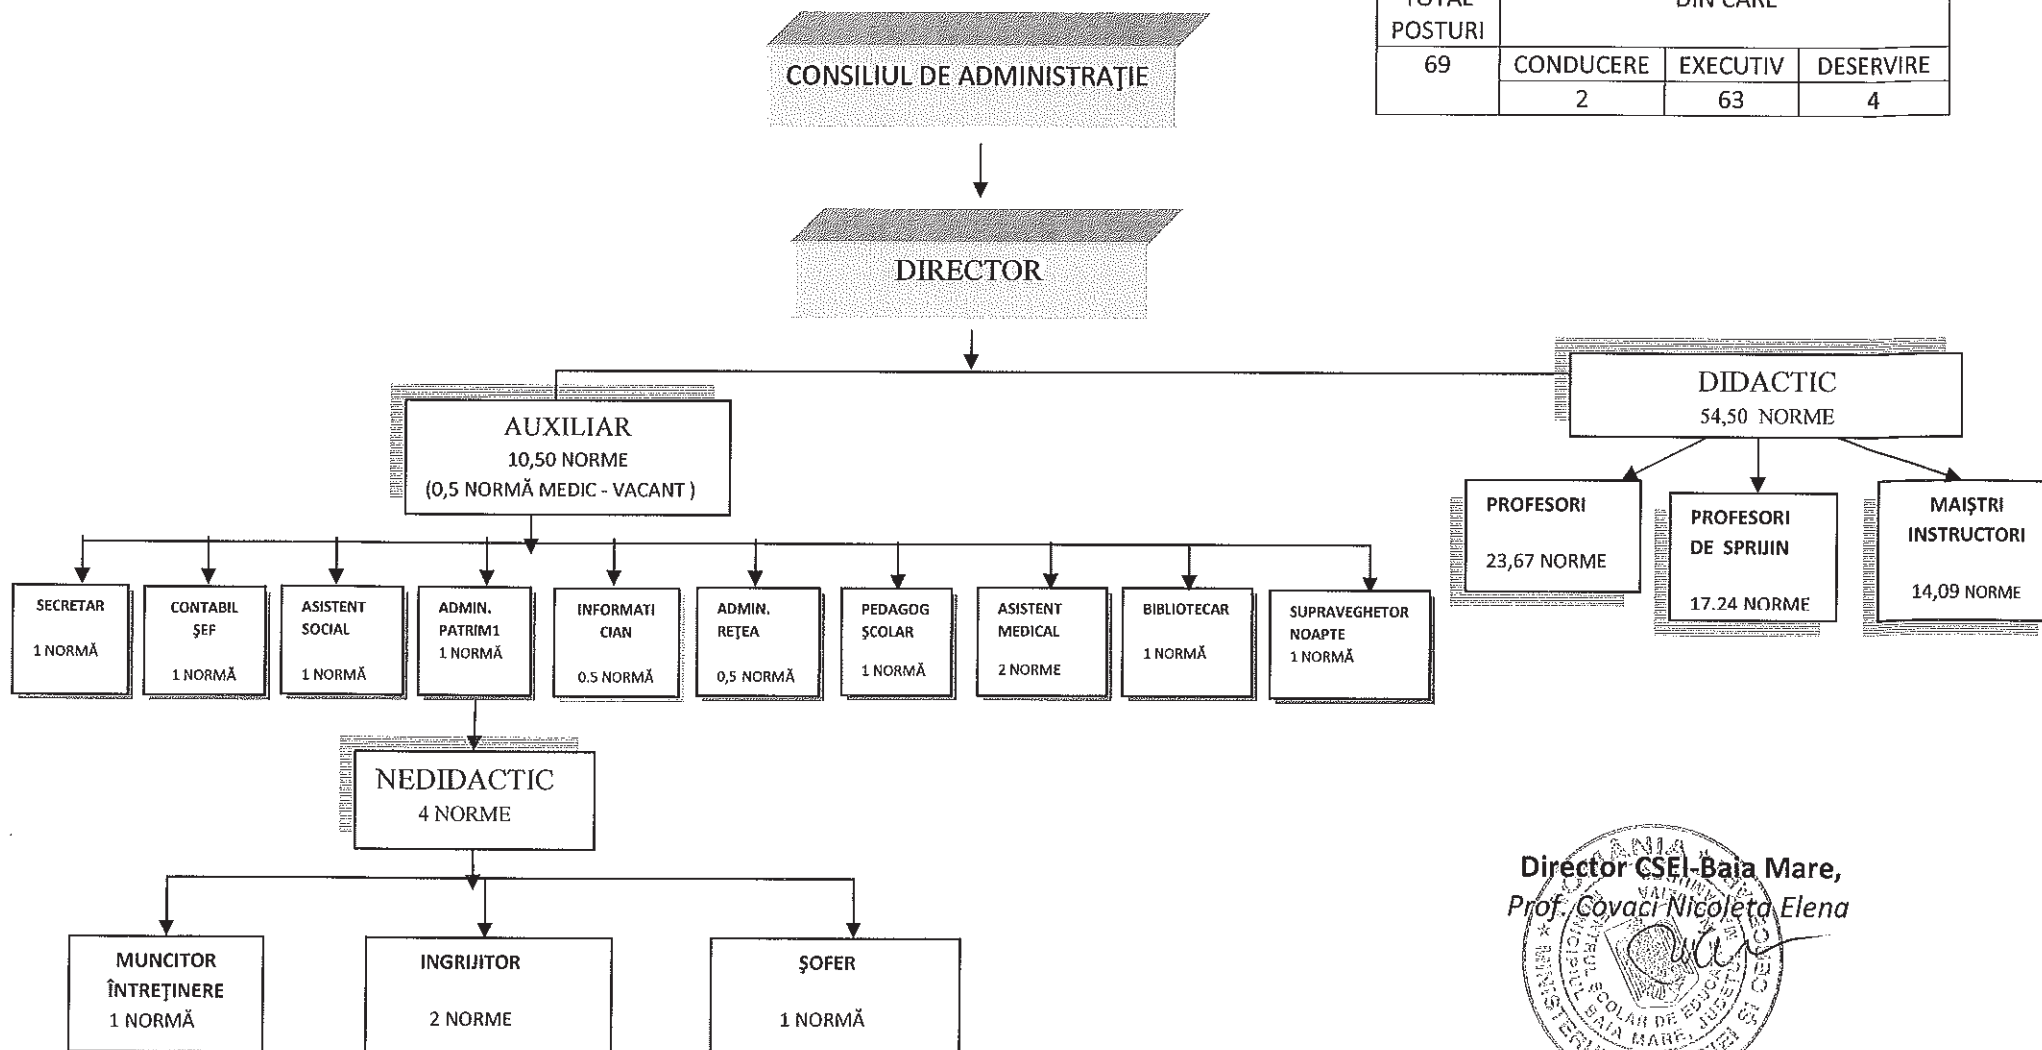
| TOTAL POSTURI | DIN CARE | | |
|---|---|---|---|
| 69 | CONDUCERE | EXECUTIV | DESERVIRE |
| | 2 | 63 | 4 |

CONSILIUL DE ADMINISTRAȚIE

DIRECTOR

AUXILIAR
10,50 NORME
(0,5 NORMĂ MEDIC - VACANT )

DIDACTIC
54,50 NORME

PROFESORI
23,67 NORME

PROFESORI DE SPRIJIN
17.24 NORME

MAIȘTRI INSTRUCTORI
14,09 NORME

SECRETAR
1 NORMĂ

CONTABIL ȘEF
1 NORMĂ

ASISTENT SOCIAL
1 NORMĂ

ADMIN. PATRIM1
1 NORMĂ

INFORMATICIAN
0.5 NORMĂ

ADMIN. REȚEA
0,5 NORMĂ

PEDAGOG ȘCOLAR
1 NORMĂ

ASISTENT MEDICAL
2 NORME

BIBLIOTECAR
1 NORMĂ

SUPRAVEGHETOR NOAPTE
1 NORMĂ

NEDIDACTIC
4 NORME

MUNCITOR ÎNTREȚINERE
1 NORMĂ

INGRIJITOR
2 NORME

ȘOFER
1 NORMĂ

Director CSEI-Baia Mare,
Prof. Covaci Nicoleta Elena

ROMANIA MINISTERUL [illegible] CENTRUL ȘCOLAR DE EDUCAȚIE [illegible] BAIA MARE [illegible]